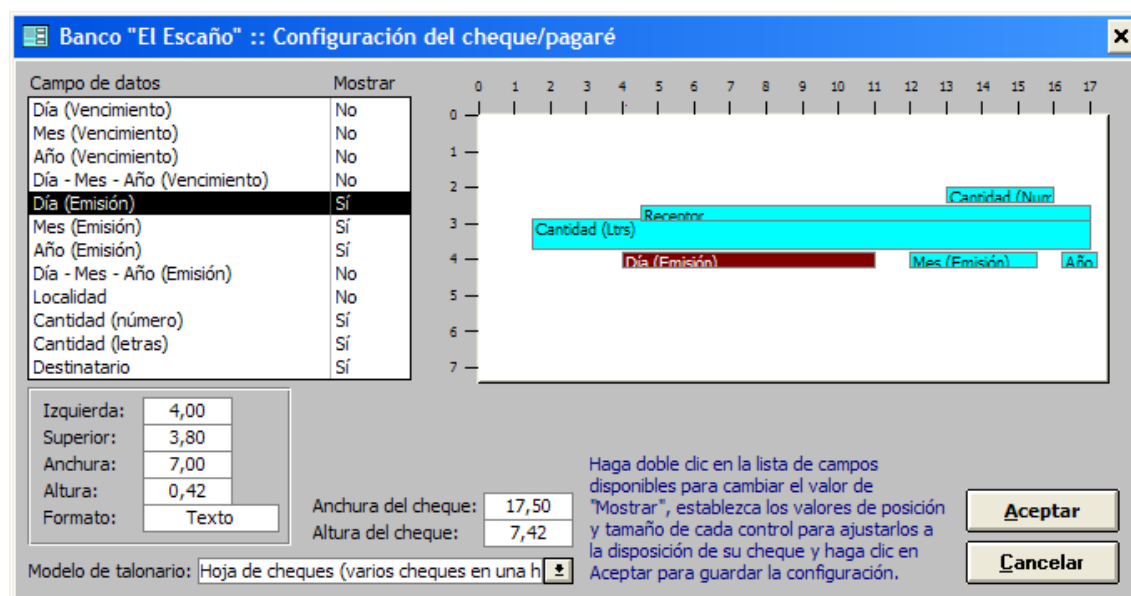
Banco "El Escaño" :: Configuración del cheque/pagaré

| Campo de datos | Mostrar |
|---|---|
| Día (Vencimiento) | No |
| Mes (Vencimiento) | No |
| Año (Vencimiento) | No |
| Día - Mes - Año (Vencimiento) | No |
| Día (Emisión) | Sí |
| Mes (Emisión) | Sí |
| Año (Emisión) | Sí |
| Día - Mes - Año (Emisión) | No |
| Localidad | No |
| Cantidad (número) | Sí |
| Cantidad (letras) | Sí |
| Destinatario | Sí |

0 1 2 3 4 5 6 7 8 9 10 11 12 13 14 15 16 17

0 1 2 3 4 5 6 7

Cantidad (Num
Receptor
Cantidad (Ltrs)
Día (Emisión)
Mes (Emisión)
Año

Izquierda: 4,00
Superior: 3,80
Anchura: 7,00
Altura: 0,42
Formato: Texto

Anchura del cheque: 17,50
Altura del cheque: 7,42

Haga doble clic en la lista de campos disponibles para cambiar el valor de "Mostrar", establezca los valores de posición y tamaño de cada control para ajustarlos a la disposición de su cheque y haga clic en Aceptar para guardar la configuración.

Aceptar
Cancelar

Modelo de talonario: Hoja de cheques (varios cheques en una h